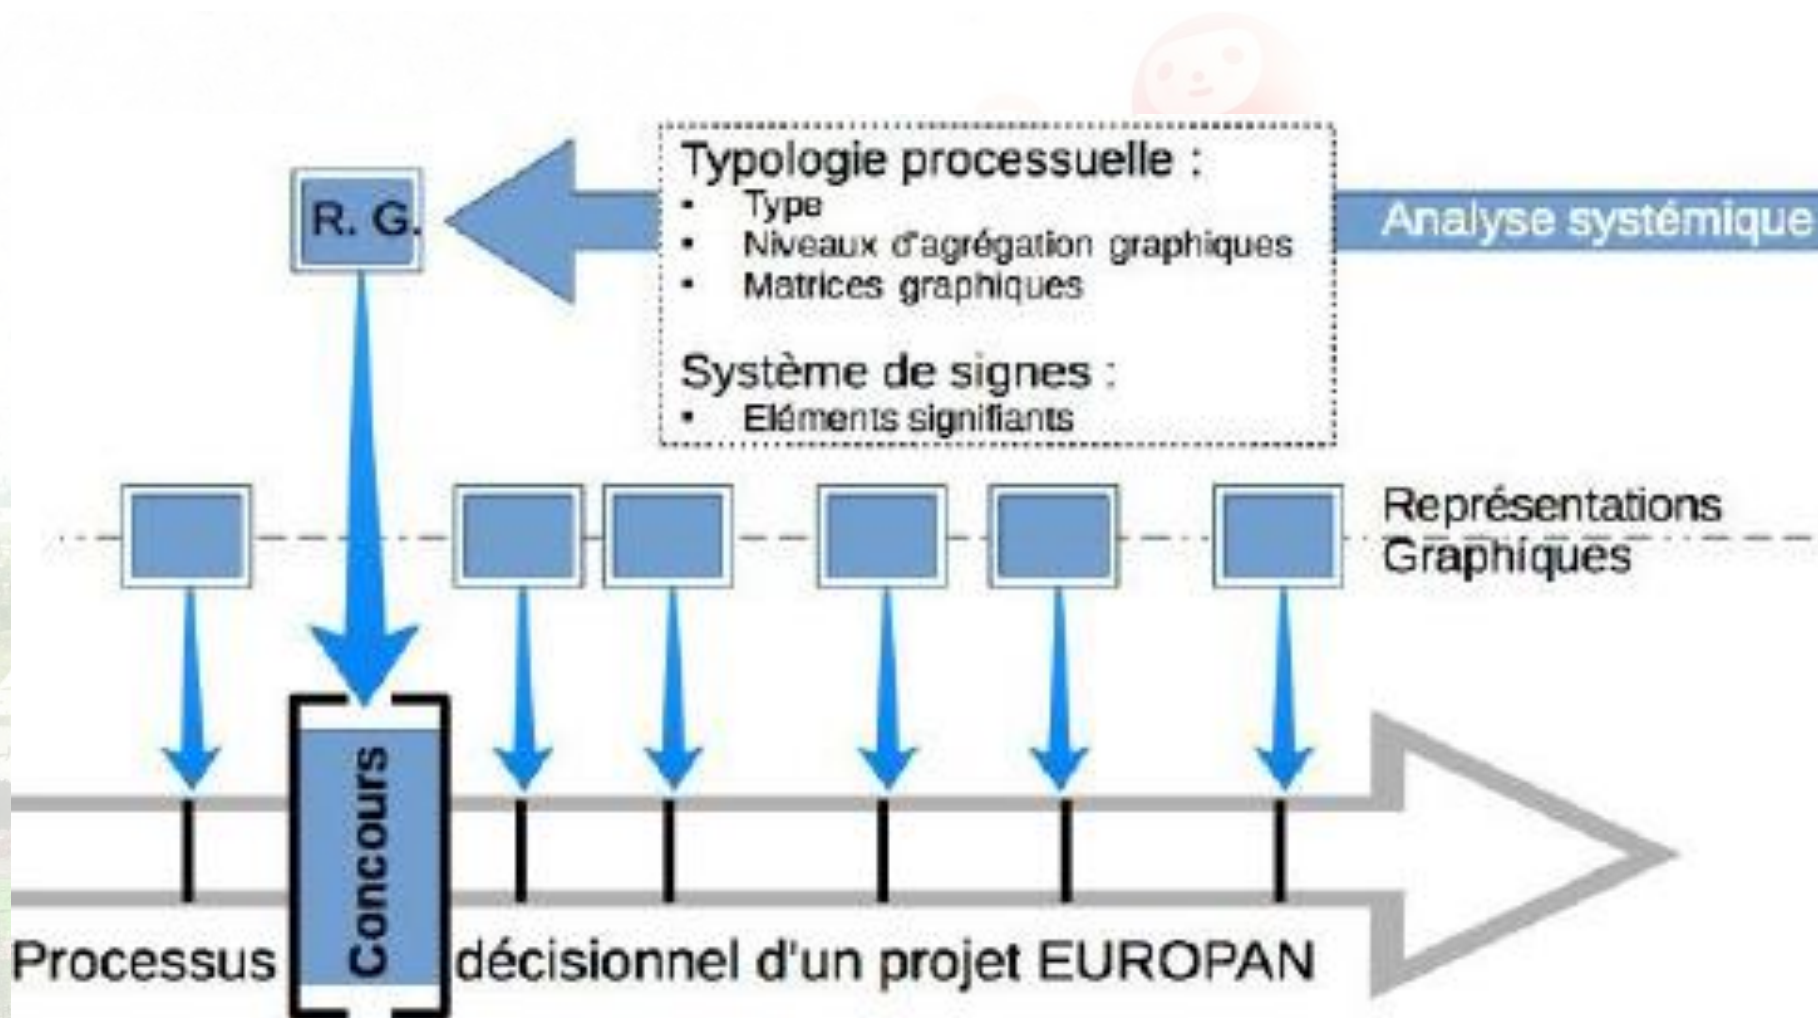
R. G.

Typologie processuelle :
- Type
- Niveaux d'agrégation graphiques
- Matrices graphiques

Système de signes :
- Eléments signifiants

Analyse systémique

Représentations Graphiques

Concours

Processus décisionnel d'un projet EUROPAN